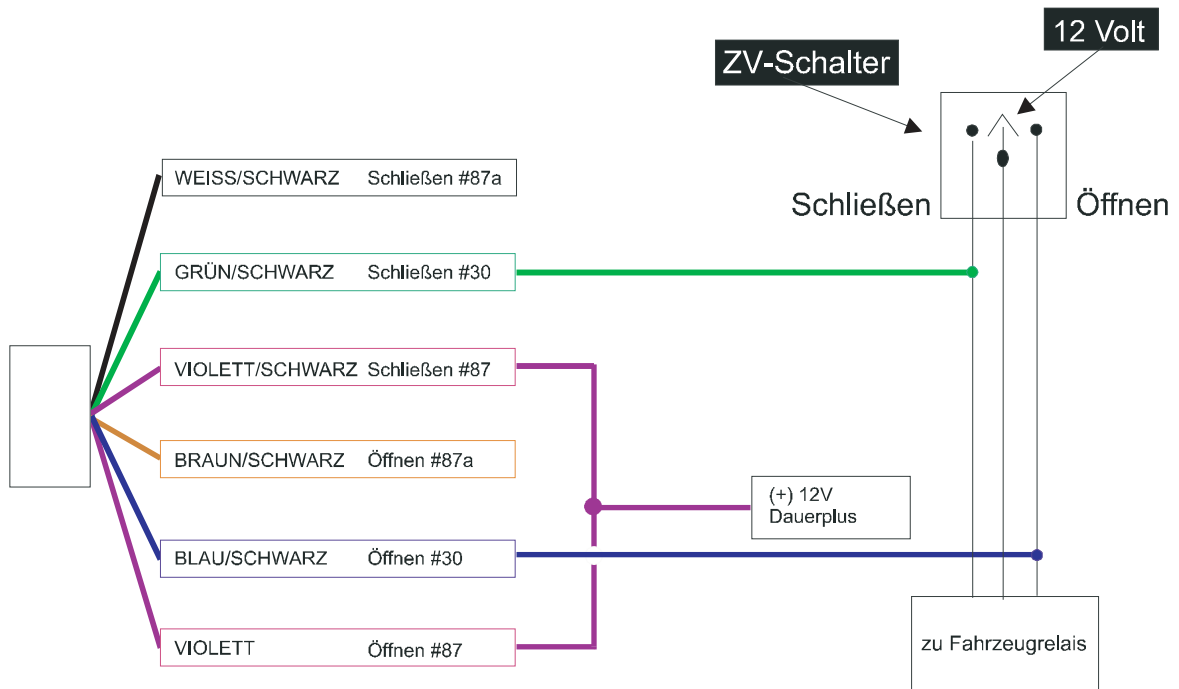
12 Volt

ZV-Schalter

Schließen

Öffnen

WEISS/SCHWARZ Schließen #87a

GRÜN/SCHWARZ Schließen #30

VIOLETT/SCHWARZ Schließen #87

BRAUN/SCHWARZ Öffnen #87a

(+) 12V Dauerplus

BLAU/SCHWARZ Öffnen #30

VIOLETT Öffnen #87

zu Fahrzeugrelais